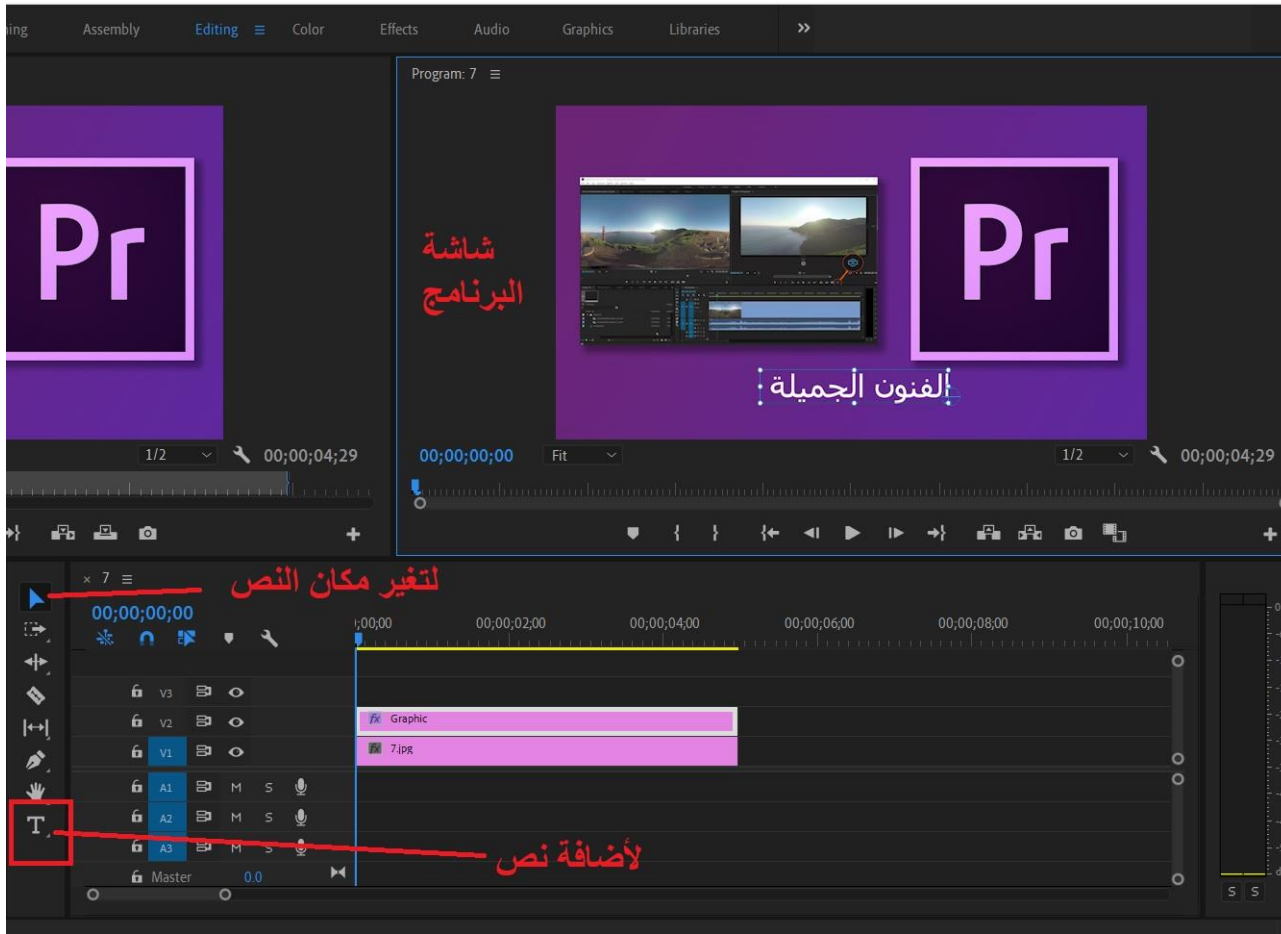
ing Assembly Editing ≡ Color Effects Audio Graphics Libraries »

Program: 7 ≡

Pr

شاشة البرنامج

Pr

الفنون الجميلة

1/2 00;00;04;29

00;00;00;00 Fit 1/2 00;00;04;29

× 7 ≡

لتغير مكان النص

00;00;00;00

;00;00 00;00;02;00 00;00;04;00 00;00;06;00 00;00;08;00 00;00;10;00

V3
V2 Graphic
V1 7.jpg
A1 M S
A2 M S
A3 M S
Master 0.0

لأضافة نص

S S